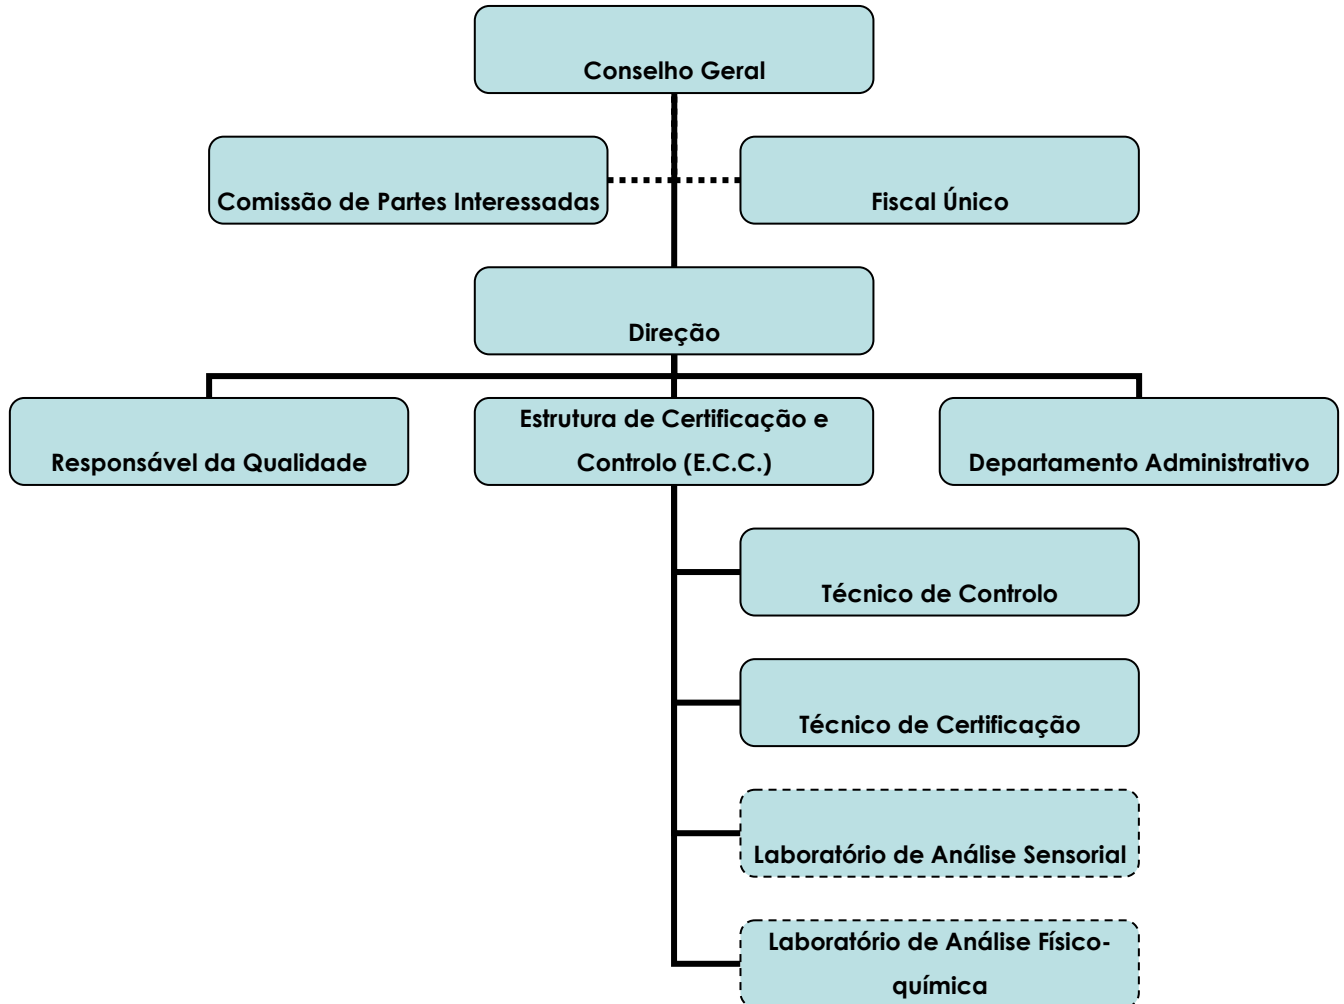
Conselho Geral

Comissão de Partes Interessadas

Fiscal Único

Direção

Responsável da Qualidade

Estrutura de Certificação e Controlo (E.C.C.)

Departamento Administrativo

Técnico de Controlo

Técnico de Certificação

Laboratório de Análise Sensorial

Laboratório de Análise Físico-química